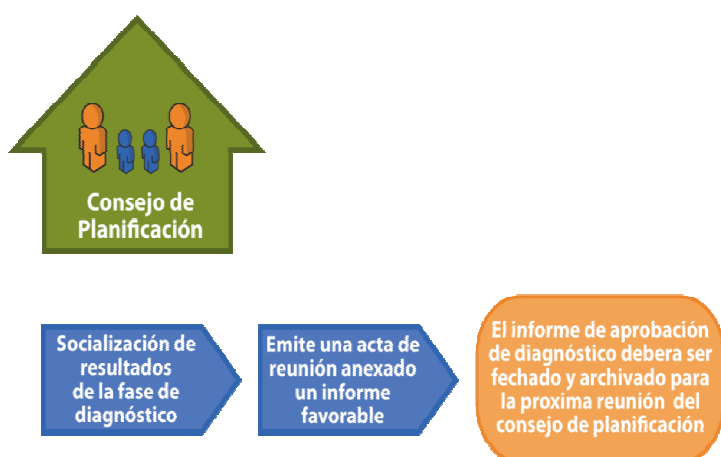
Consejo de Planificación

Socialización de resultados de la fase de diagnóstico

Emite una acta de reunión anexado un informe favorable

El informe de aprobación de diagnóstico debera ser fechado y archivado para la proxima reunión del consejo de planificación